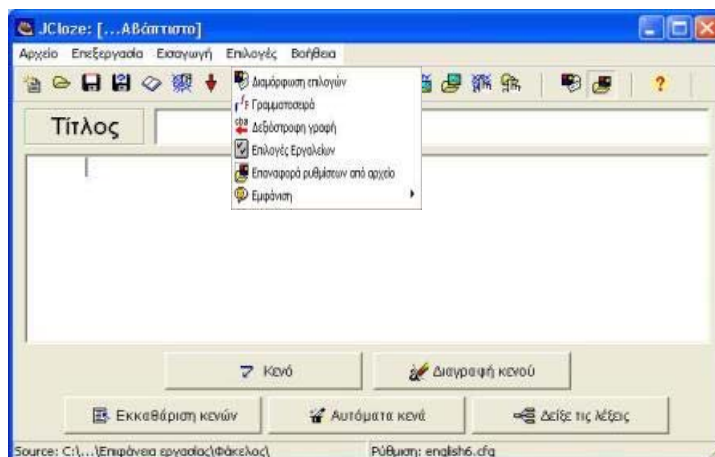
JCloze: [...Αβάπτιστο]

Αρχείο Επεξεργασία Εισαγωγή Επιλογές Βοήθεια

Διαμόρφωση επιλογών
Γραμματοσειρά
Δεξιόστροφη γραφή
Επιλογές Εργαλείων
Επαναφορά ρυθμίσεων από αρχείο
Εμφάνιση

Τίτλος

Κενό
Διαγραφή κενού
Εκκαθάριση κενών
Αυτόματα κενά
Δείξε τις λέξεις

Source: C:\...\Επιφάνεια εργασίας\Φάκελος\
Ρύθμιση: english6.cfg